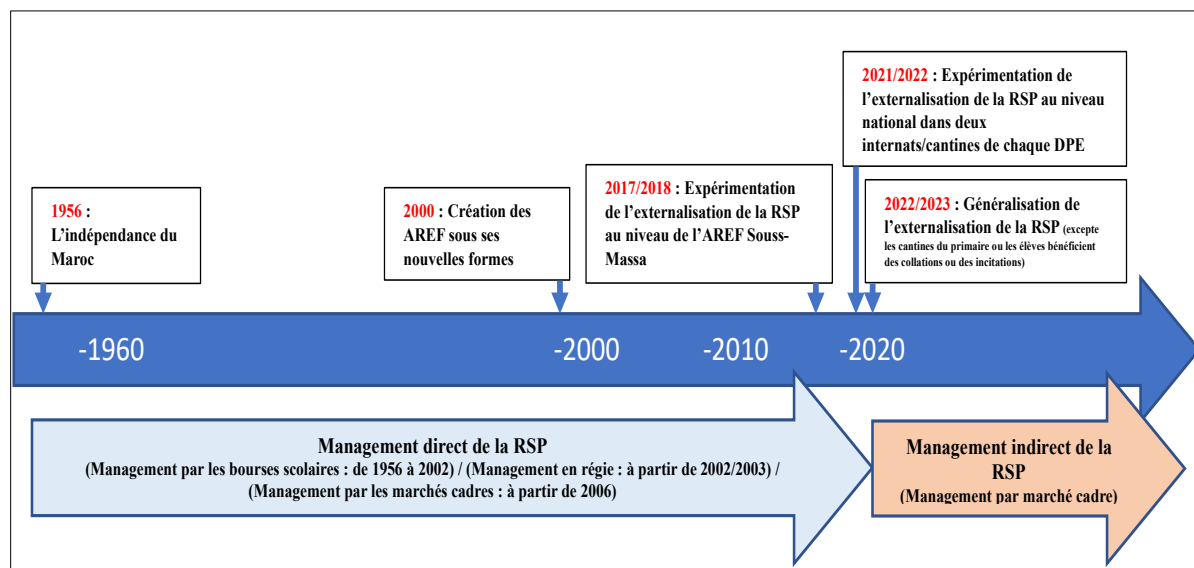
2021/2022 : Expérimentation de l'externalisation de la RSP au niveau national dans deux internats/cantines de chaque DPE

1956 : L'indépendance du Maroc

2000 : Création des AREF sous ses nouvelles formes

2017/2018 : Expérimentation de l'externalisation de la RSP au niveau de l'AREF Souss-Massa

2022/2023 : Généralisation de l'externalisation de la RSP (excepte les cantines du primaire ou les élèves bénéficient des collations ou des incitations)

-1960

-2000

-2010

-2020

Management direct de la RSP
(Management par les bourses scolaires : de 1956 à 2002) / (Management en régie : à partir de 2002/2003) / (Management par les marchés cadres : à partir de 2006)

Management indirect de la RSP
(Management par marché cadre)